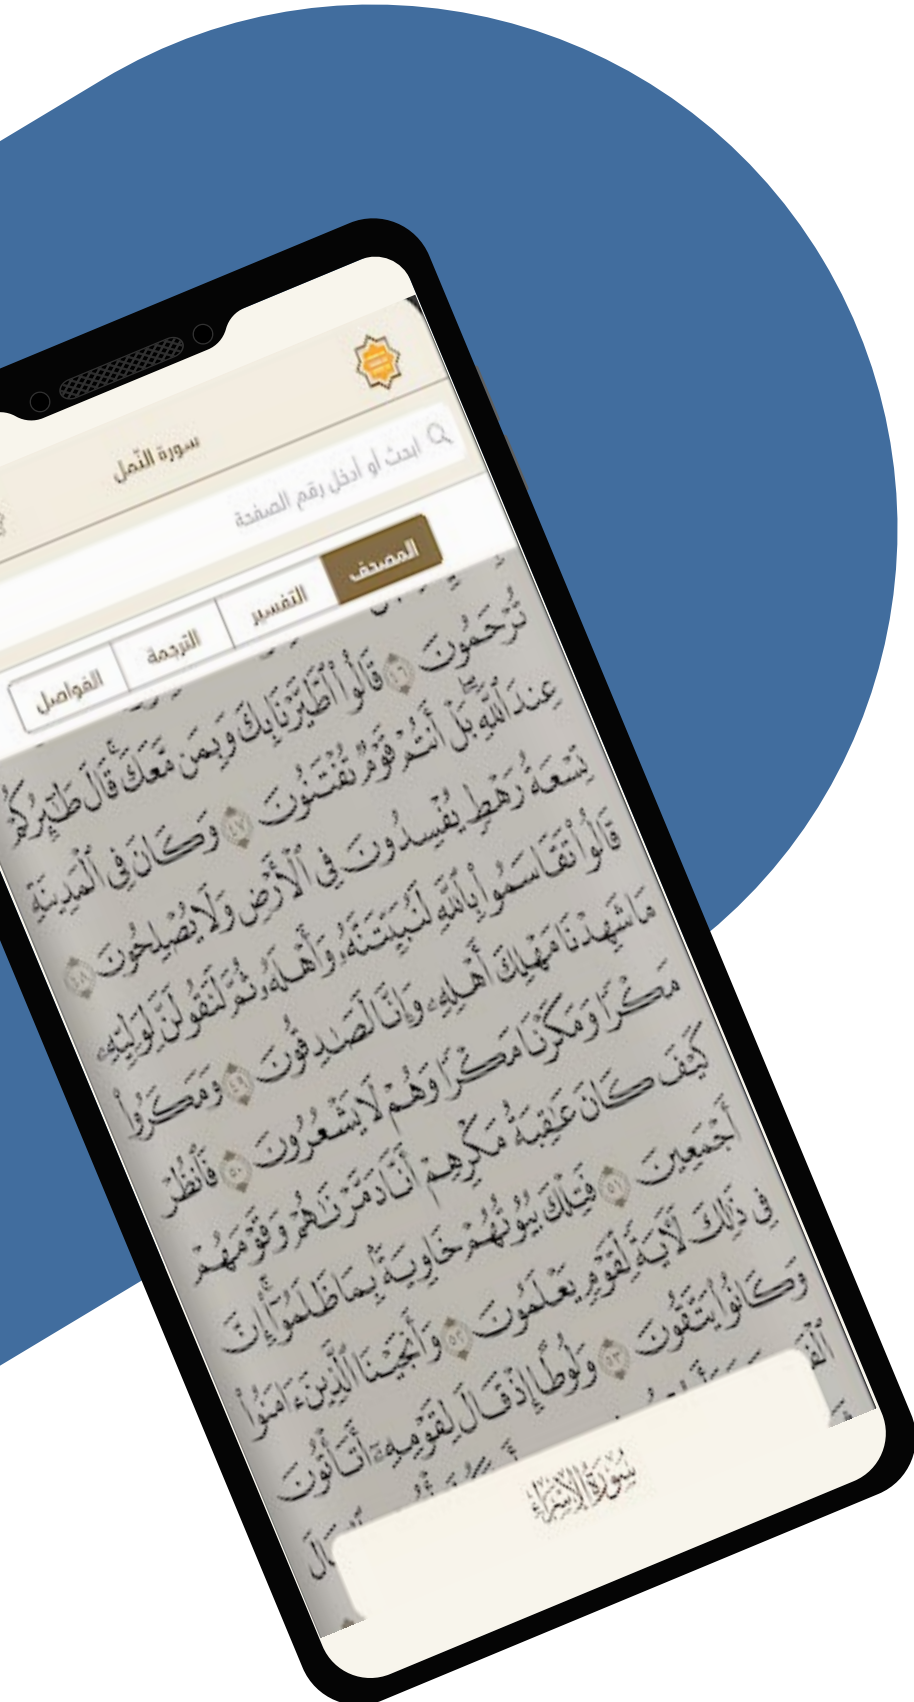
سورة النمل

ابحث أو ادخل رقم الصفحة

المصحف
التفسير
الترجمة
الفواصل

تُرْحَمُونَ ﴿٤٦﴾ قَالُوا اطَّيَّرْنَا بِكَ وَبِمَن مَّعَكَ قَالَ طَائِرُكُمْ
عِندَ اللَّهِ بَلْ أَنتُمْ قَوْمٌ تُفْتَنُونَ ﴿٤٧﴾ وَكَانَ فِي الْمَدِينَةِ
تِسْعَةُ رَهْطٍ يُفْسِدُونَ فِي الْأَرْضِ وَلَا يُصْلِحُونَ ﴿٤٨﴾
قَالُوا تَقَاسَمُوا بِاللَّهِ لَنُبَيِّتَنَّهُ وَأَهْلَهُ ثُمَّ لَنَقُولَنَّ لِوَلِيِّهِ
مَا شَهِدْنَا مَهْلِكَ أَهْلِهِ وَإِنَّا لَصَادِقُونَ ﴿٤٩﴾ وَمَكَرُوا
مَكْرًا وَمَكَرْنَا مَكْرًا وَهُمْ لَا يَشْعُرُونَ ﴿٥٠﴾ فَانظُرْ
كَيْفَ كَانَ عَاقِبَةُ مَكْرِهِمْ أَنَّا دَمَّرْنَاهُمْ وَقَوْمَهُمْ
أَجْمَعِينَ ﴿٥١﴾ فَتِلْكَ بُيُوتُهُمْ خَاوِيَةً بِمَا ظَلَمُوا إِنَّ
فِي ذَٰلِكَ لَآيَةً لِّقَوْمٍ يَعْلَمُونَ ﴿٥٢﴾ وَأَنجَيْنَا الَّذِينَ آمَنُوا
وَكَانُوا يَتَّقُونَ ﴿٥٣﴾ وَلُوطًا إِذْ قَالَ لِقَوْمِهِ أَتَأْتُونَ
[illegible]

سورة الإسراء